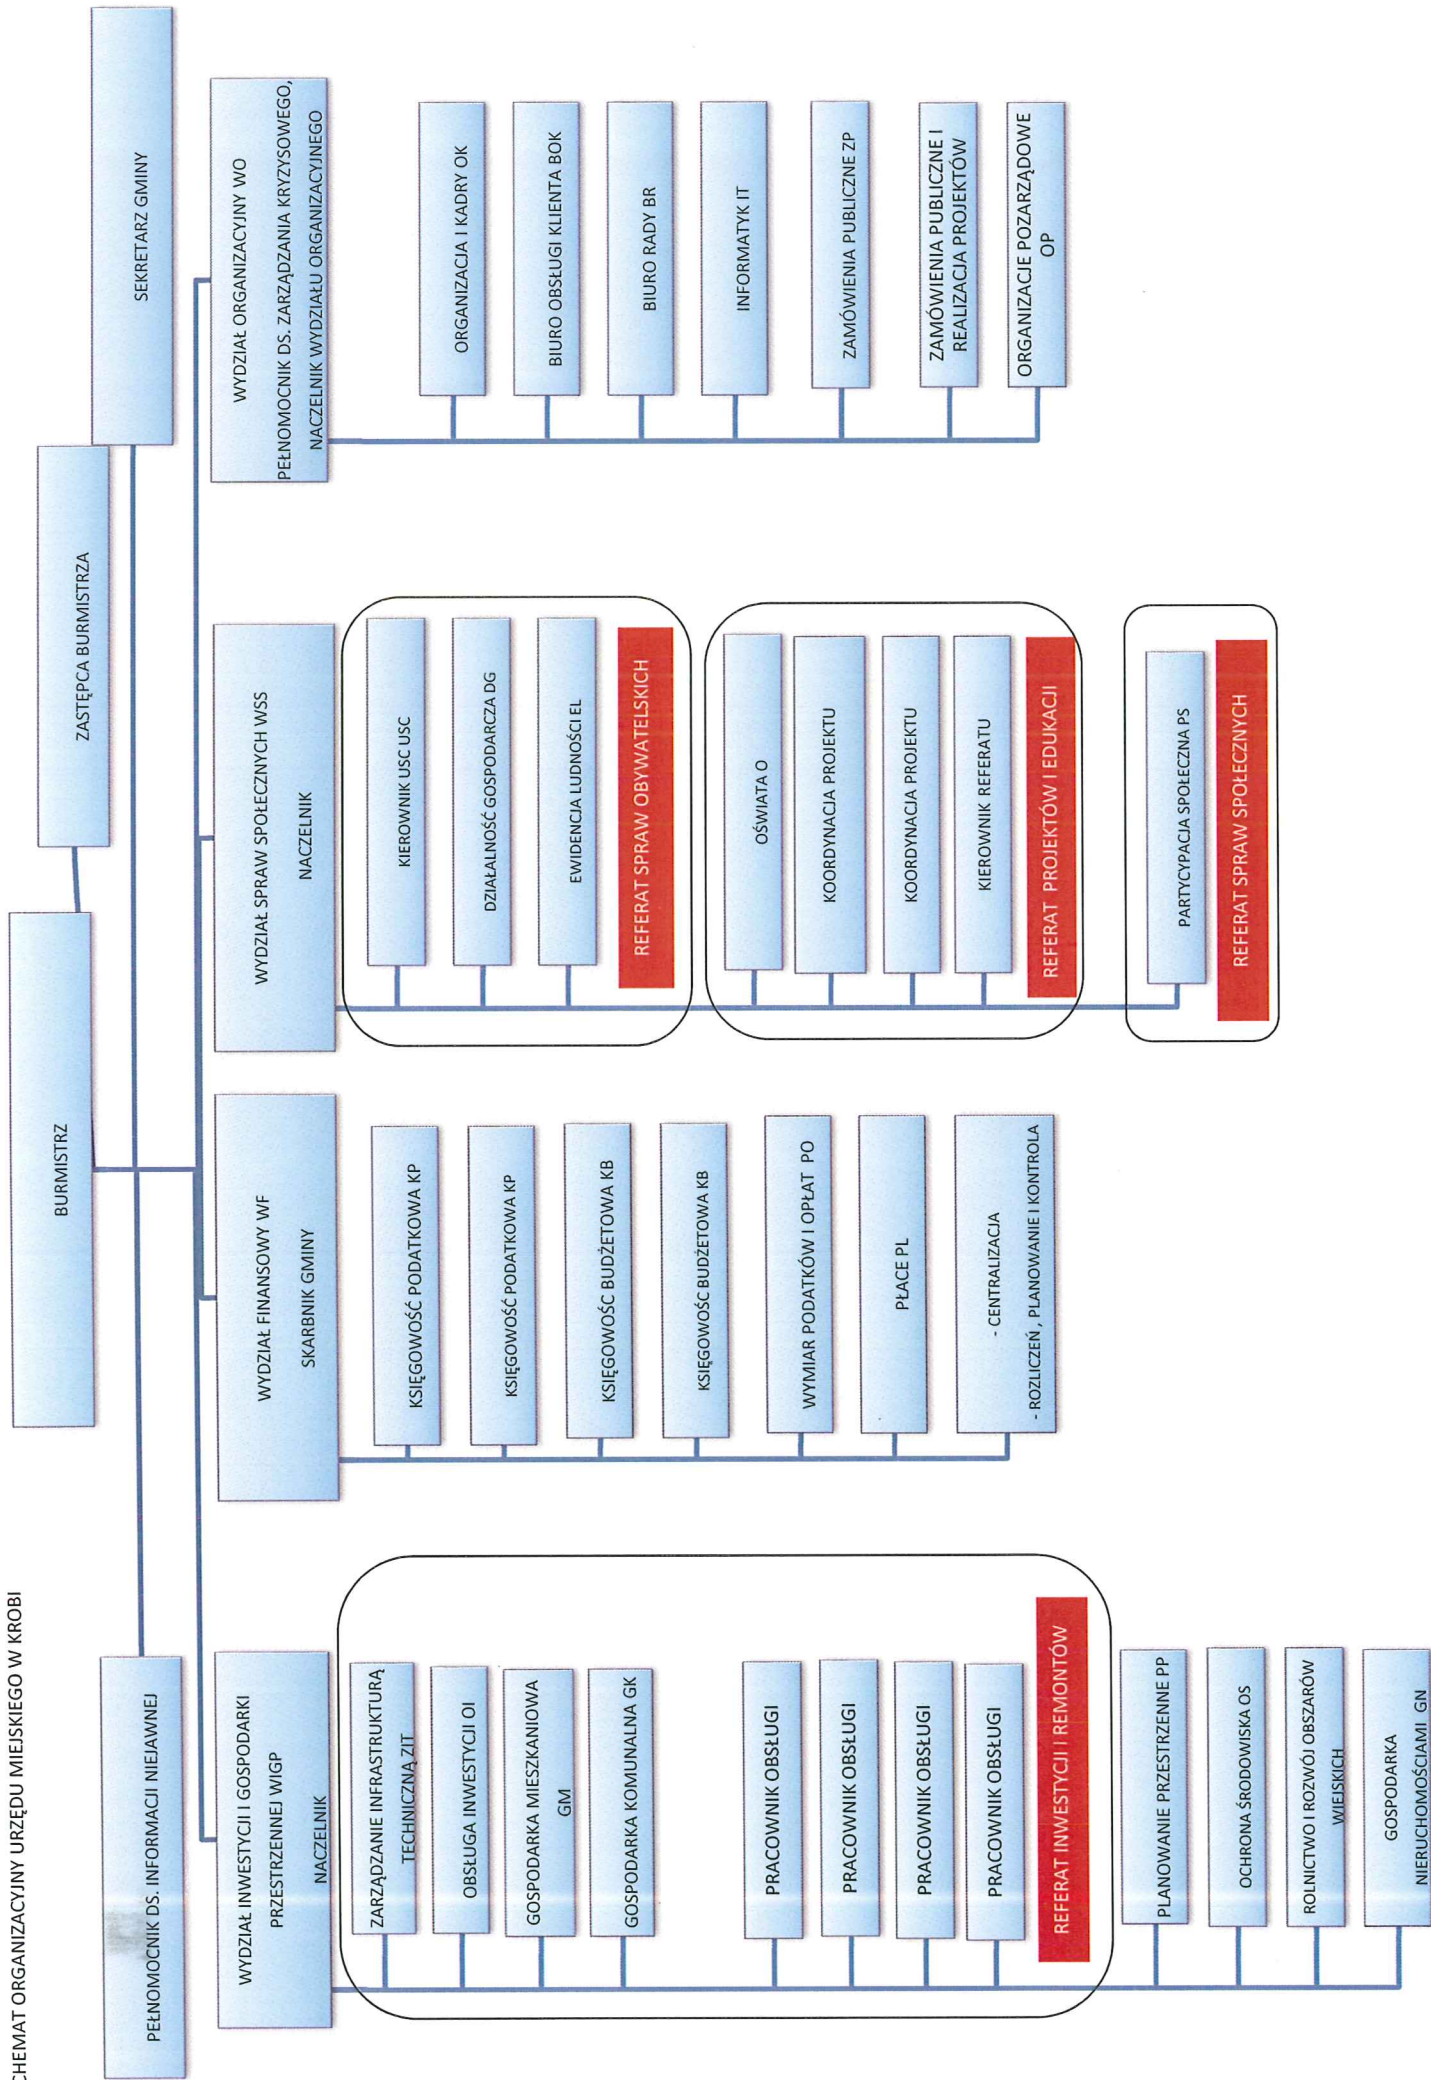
CHEMAT ORGANIZACYJNY URZĘDU MIEJSKIEGO W KROBI

PEŁNOMOCNIK DS. INFORMACJI NIEJAWNEJ

BURMISTRZ

ZASTĘPCA BURMISTRZA

SEKRETARZ GMINY

WYDZIAŁ INWESTYCJI I GOSPODARKI PRZESTRZENNEJ WIGP
NACZELNIK

ZARZĄDZANIE INFRASTRUKTURĄ TECHNICZNĄ ZIT

OBSŁUGA INWESTYCJI OI

GOSPODARKA MIESZKANIOWA GM

GOSPODARKA KOMUNALNA GK

PRACOWNIK OBSŁUGI

PRACOWNIK OBSŁUGI

PRACOWNIK OBSŁUGI

PRACOWNIK OBSŁUGI

REFERAT INWESTYCJI I REMONTÓW

PLANOWANIE PRZESTRZENNE PP

OCHRONA ŚRODOWISKA OS

ROLNICTWO I ROZWÓJ OBSZARÓW WIEJSKICH

GOSPODARKA NIERUCHOMOŚCIAMI GN

WYDZIAŁ FINANSOWY WF
SKARBNIK GMINY

KSIĘGOWOŚĆ PODATKOWA KP

KSIĘGOWOŚĆ PODATKOWA KP

KSIĘGOWOŚĆ BUDŻETOWA KB

KSIĘGOWOŚĆ BUDŻETOWA KB

WYMIAR PODATKÓW I OPŁAT PO

PŁACE PL

- CENTRALIZACJA
- ROZLICZEŃ , PLANOWANIE I KONTROLA

WYDZIAŁ SPRAW SPOŁECZNYCH WSS
NACZELNIK

KIEROWNIK USC USC

DZIAŁALNOŚĆ GOSPODARCZA DG

EWIDENCJA LUDNOŚCI EL

REFERAT SPRAW OBYWATELSKICH

OŚWIATA O

KOORDYNACJA PROJEKTU

KOORDYNACJA PROJEKTU

KIEROWNIK REFERATU

REFERAT PROJEKTÓW I EDUKACJI

PARTYCYPACJA SPOŁECZNA PS

REFERAT SPRAW SPOŁECZNYCH

WYDZIAŁ ORGANIZACYJNY WO
PEŁNOMOCNIK DS. ZARZĄDZANIA KRYZYSOWEGO, NACZELNIK WYDZIAŁU ORGANIZACYJNEGO

ORGANIZACJA I KADRY OK

BIURO OBSŁUGI KLIENTA BOK

BIURO RADY BR

INFORMATYK IT

ZAMÓWIENIA PUBLICZNE ZP

ZAMÓWIENIA PUBLICZNE I REALIZACJA PROJEKTÓW

ORGANIZACJE POZARZĄDOWE OP